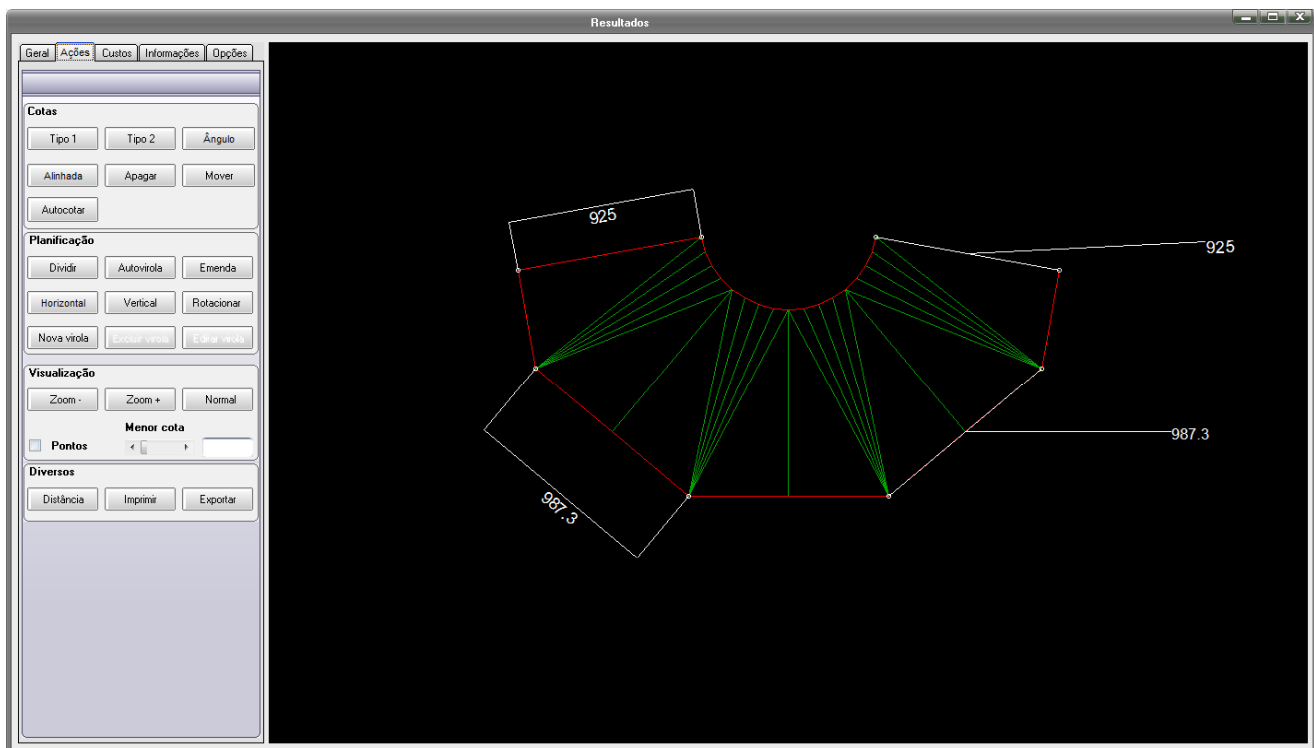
Resultados

Geral | Ações | Custos | Informações | Opções

Cotas
Tipo 1 | Tipo 2 | Ângulo
Alinhada | Apagar | Mover
Autocotar

Planificação
Dividir | Autovirola | Emenda
Horizontal | Vertical | Rotacionar
Nova virola | Excluir virola | Editar virola

Visualização
Zoom - | Zoom + | Normal
Pontos
Menor cota

Diversos
Distância | Imprimir | Exportar

925
925
987.3
987.3